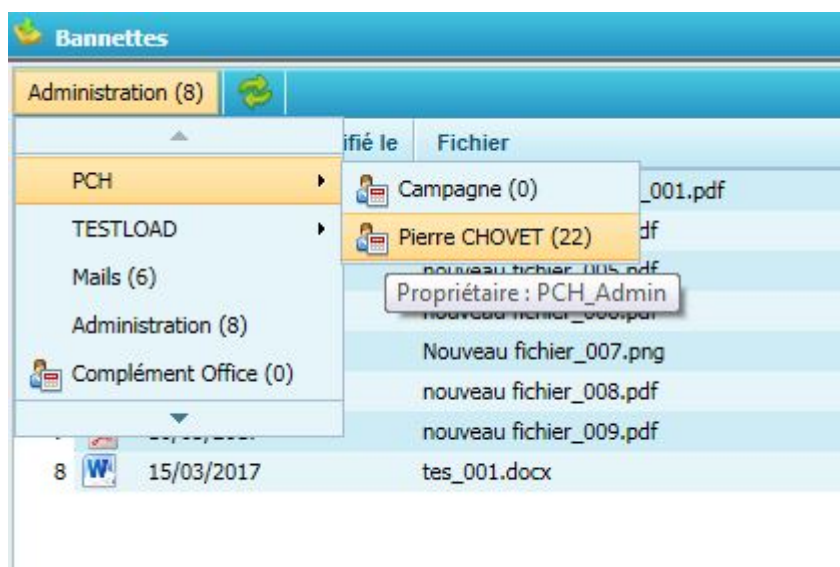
Bannettes

Administration (8)

ifié le | Fichier

PCH
TESTLOAD
Mails (6)
Administration (8)
Complément Office (0)

Campagne (0)
Pierre CHOVET (22)

Propriétaire : PCH_Admin

_001.pdf
df
nouveau fichier_005.pdf
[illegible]
Nouveau fichier_007.png
nouveau fichier_008.pdf
nouveau fichier_009.pdf
8 | 15/03/2017 | tes_001.docx